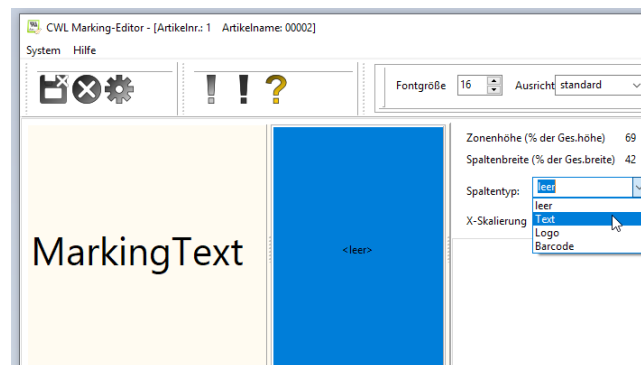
CWL Marking-Editor - [Artikelnr.: 1 Artikelname: 00002]

System Hilfe

! ! ?

Fontgröße 16 Ausricht standard

MarkingText

<leer>

Zonenhöhe (% der Ges.höhe) 69

Spaltenbreite (% der Ges.breite) 42

Spaltentyp: leer

leer
Text
Logo
Barcode

X-Skalierung